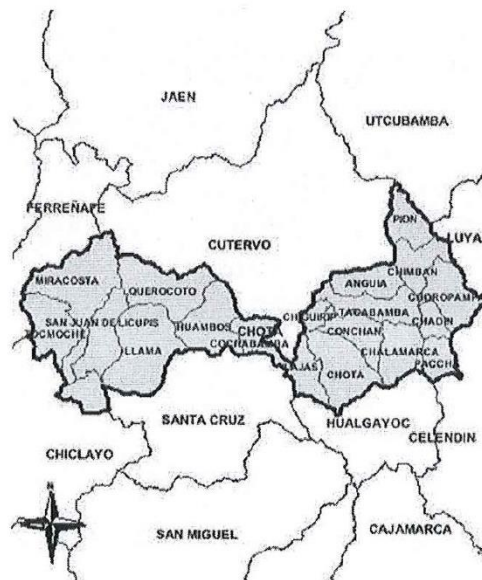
JAEN

UTCUBAMBA

FERREÑAFE

CUTERVO

PION

LUYA

MIRACOSTA

QUEROCOTO

ANGUIA

CHIMBAN

TACABAMBA

COCHOPAMPA

SAN JUAN DE LICUPIS

TOCMOCHE

HUAMBOS

CHOTA

CHIGUIRIP

CONCHAN

CHADIN

LLAMA

COCHABAMBA

LAJAS

CHOTA

CHALAMARCA

PACCHA

SANTA CRUZ

HUALGAYOC

CELENDIN

CHICLAYO

N

SAN MIGUEL

CAJAMARCA